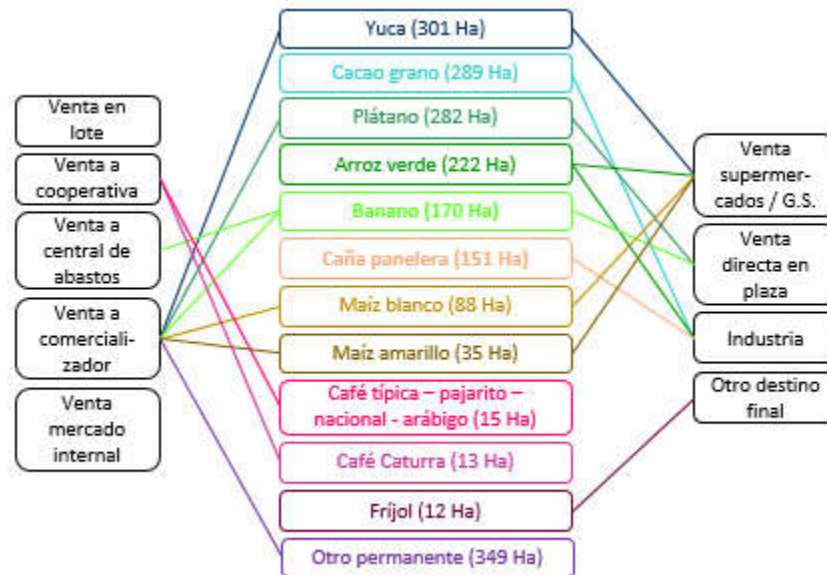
Venta en lote

Venta a cooperativa

Venta a central de abastos

Venta a comercializador

Venta mercado internal

Yuca (301 Ha)

Cacao grano (289 Ha)

Plátano (282 Ha)

Arroz verde (222 Ha)

Banano (170 Ha)

Caña panelera (151 Ha)

Maíz blanco (88 Ha)

Maíz amarillo (35 Ha)

Café típica – pajarito – nacional - arábigo (15 Ha)

Café Caturra (13 Ha)

Fríjol (12 Ha)

Otro permanente (349 Ha)

Venta supermercados / G.S.

Venta directa en plaza

Industria

Otro destino final